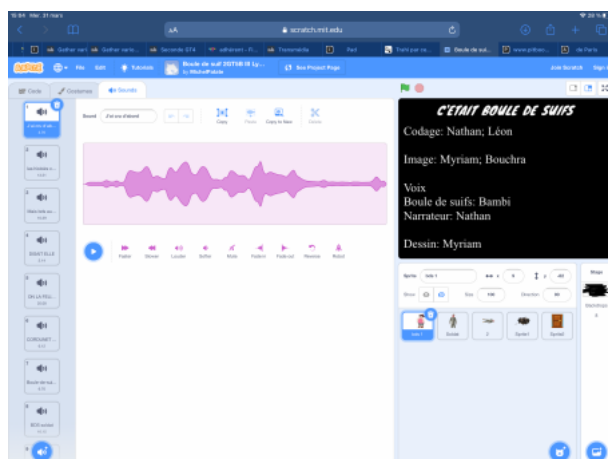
15:54 Mer. 31 mars

AA scratch.mit.edu

Gather vert | Gather varie... | Seconde GT4 | adhérent - R... | Transmédia | Pad | Trait pur ce... | Boule de suif... | www.pritoon... | de Paris

File Edit Tutorials Boule de suif 2GT08 III Ly... by MichelFatole See Project Page Join Scratch Sign in

Code Costumes Sounds

Sound J'ai une d'abord

Copy Paste Copy to New Delete

Faster Slower Louder Softer Mute Fade in Fade out Reverse Robot

C'ETAIT BOULE DE SUIFS

Codage: Nathan; Léon

Image: Myriam; Bouchra

Voix
Boule de suifs: Bambi
Narrateur: Nathan

Dessin: Myriam

Sprite x y Show Size Direction

Stage Backdrops